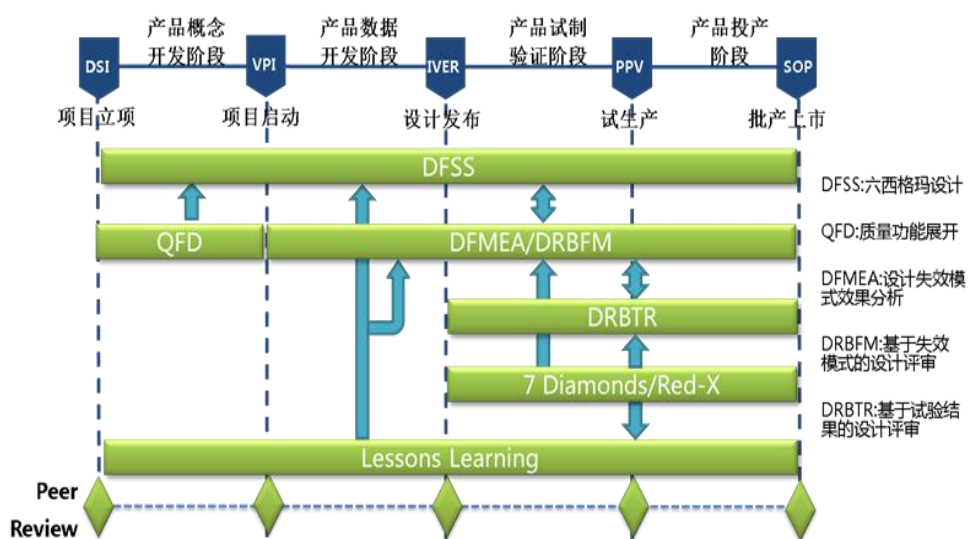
产品概念开发阶段

产品数据开发阶段

产品试制验证阶段

产品投产阶段

DSI

VPI

IVER

PPV

SOP

项目立项

项目启动

设计发布

试生产

批产上市

DFSS

QFD

DFMEA/DRBFM

DRBTR

7 Diamonds/Red-X

Lessons Learning

DFSS:六西格玛设计

QFD:质量功能展开

DFMEA:设计失效模式效果分析

DRBFM:基于失效模式的设计评审

DRBTR:基于试验结果的设计评审

Peer Review